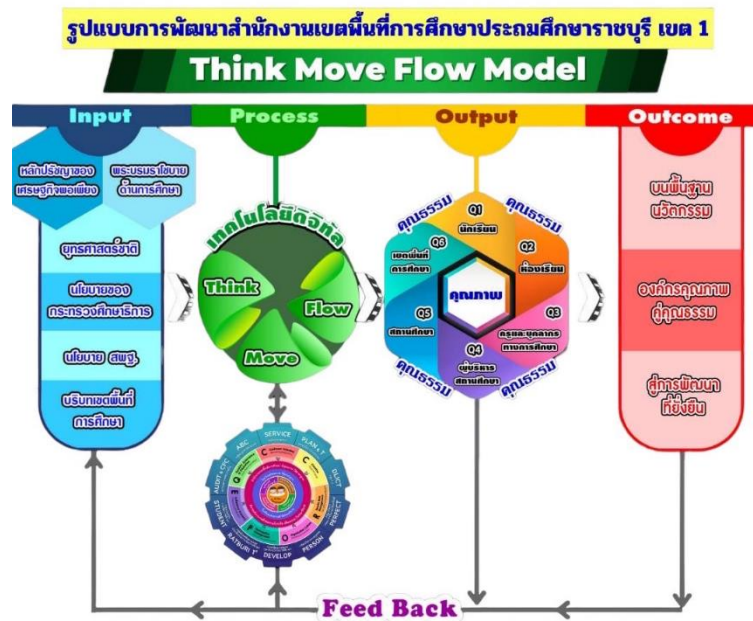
รูปแบบการพัฒนาสำนักงานเขตพื้นที่การศึกษาประถมศึกษาราชบุรี เขต 1

Think Move Flow Model

Input

หลักปรัชญาของเศรษฐกิจพอเพียง

พระบรมราโชบายด้านการศึกษา

ยุทธศาสตร์ชาติ

นโยบายของกระทรวงศึกษาธิการ

นโยบาย สพฐ.

บริบทเขตพื้นที่การศึกษา

Process

เทคโนโลยีดิจิทัล

Think

Flow

Move

ABC

SERVICE

PLAN

DUCT

PROSPECT

PERSON

DEVELOP

RATBURI

STUDENT

AUDIT

Output

คุณธรรม

คุณธรรม

คุณธรรม

คุณธรรม

Q1 นักเรียน

Q2 ห้องเรียน

Q3 ครูและบุคลากรทางการศึกษา

Q4 ผู้บริหารสถานศึกษา

Q5 สถานศึกษา

Q6 เขตพื้นที่การศึกษา

คุณภาพ

Outcome

บนพื้นฐานนวัตกรรม

องค์กรคุณภาพคู่คุณธรรม

สู่การพัฒนาที่ยั่งยืน

Feed Back